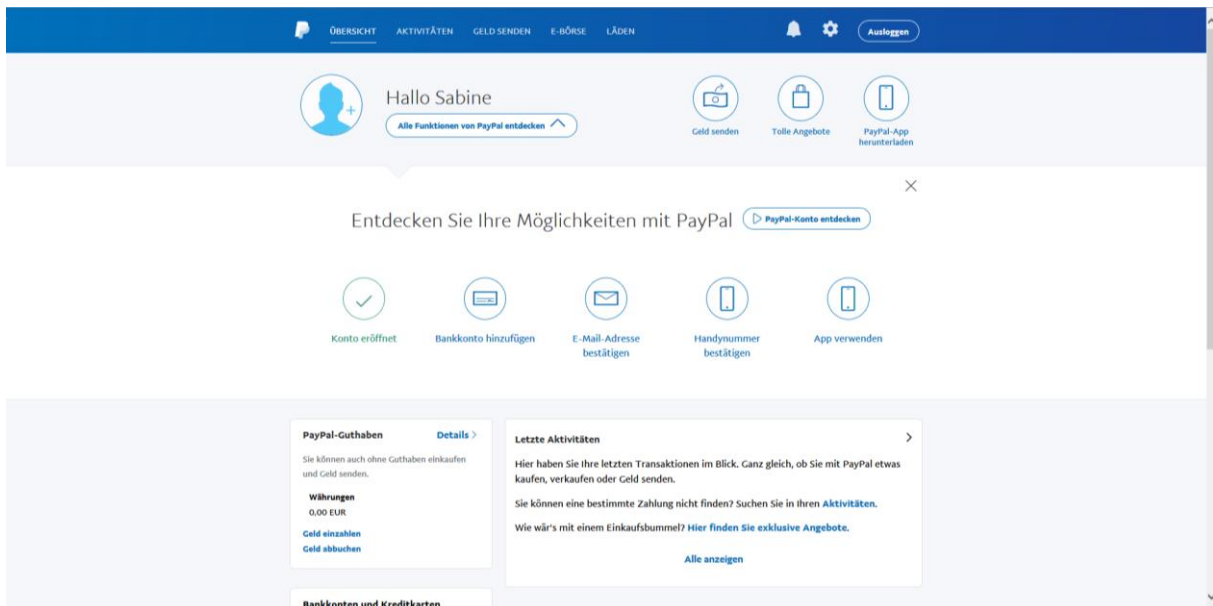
ÜBERSICHT AKTIVITÄTEN GELD SENDEN E-BÖRSE LÄDEN

Auslogen

Hallo Sabine

Alle Funktionen von PayPal entdecken

Geld senden

Tolle Angebote

PayPal-App herunterladen

×

Entdecken Sie Ihre Möglichkeiten mit PayPal

PayPal-Konto entdecken

Konto eröffnet

Bankkonto hinzufügen

E-Mail-Adresse bestätigen

Handynummer bestätigen

App verwenden

PayPal-Guthaben

Details >

Sie können auch ohne Guthaben einkaufen und Geld senden.

Währungen

0,00 EUR

Geld einzahlen

Geld abbuchen

Letzte Aktivitäten

>

Hier haben Sie Ihre letzten Transaktionen im Blick. Ganz gleich, ob Sie mit PayPal etwas kaufen, verkaufen oder Geld senden.

Sie können eine bestimmte Zahlung nicht finden? Suchen Sie in Ihren Aktivitäten.

Wie wär's mit einem Einkaufsbummel? Hier finden Sie exklusive Angebote.

Alle anzeigen

Bankkonten und Kreditkarten